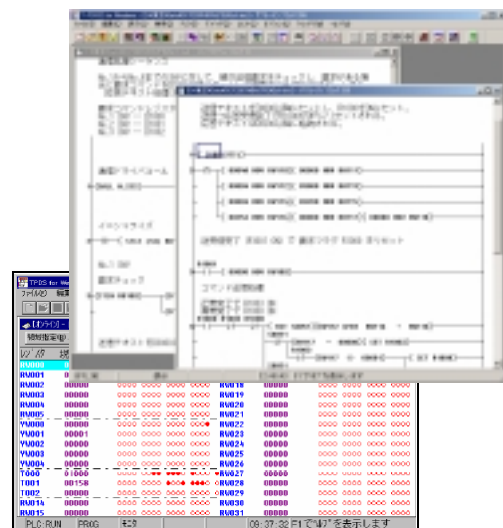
TPDS for Wi
ファイル(F) 編集
[オフライン]
レジ/タ
RV000
RV001
RV002
RV003
RV004
RV005
YV000
YV001
YV002
YV003
YV004
T000
T001
T002
RV014
RV015

00000
00000
00000
00000
00000
00000
00000
00000
00000
00000
00000
01000
00158
00000
00000
00000

RV018
RV019
RV020
RV021
RV022
RV023
RV024
RV025
RV026
RV027
RV028
RV029
RV030
RV031
RV032

00000
00000
00000
00000
00000
00000
00000
00000
00000
00000
00000
00000
00000
00000
00000

PLC:RUN PROG 09:37:32 F1でﾍﾙﾌﾟを表示します